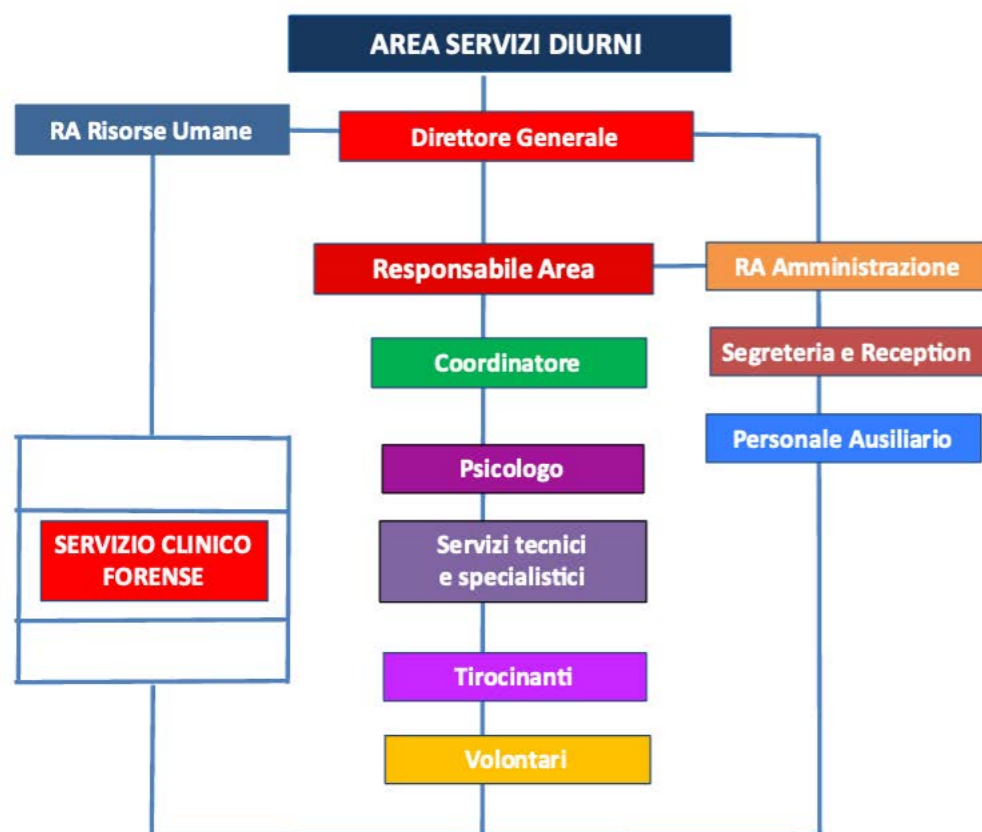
AREA SERVIZI DIURNI

RA Risorse Umane

Direttore Generale

Responsabile Area

RA Amministrazione

Coordinatore

Segreteria e Reception

Personale Ausiliario

Psicologo

SERVIZIO CLINICO FORENSE

Servizi tecnici e specialistici

Tirocinanti

Volontari